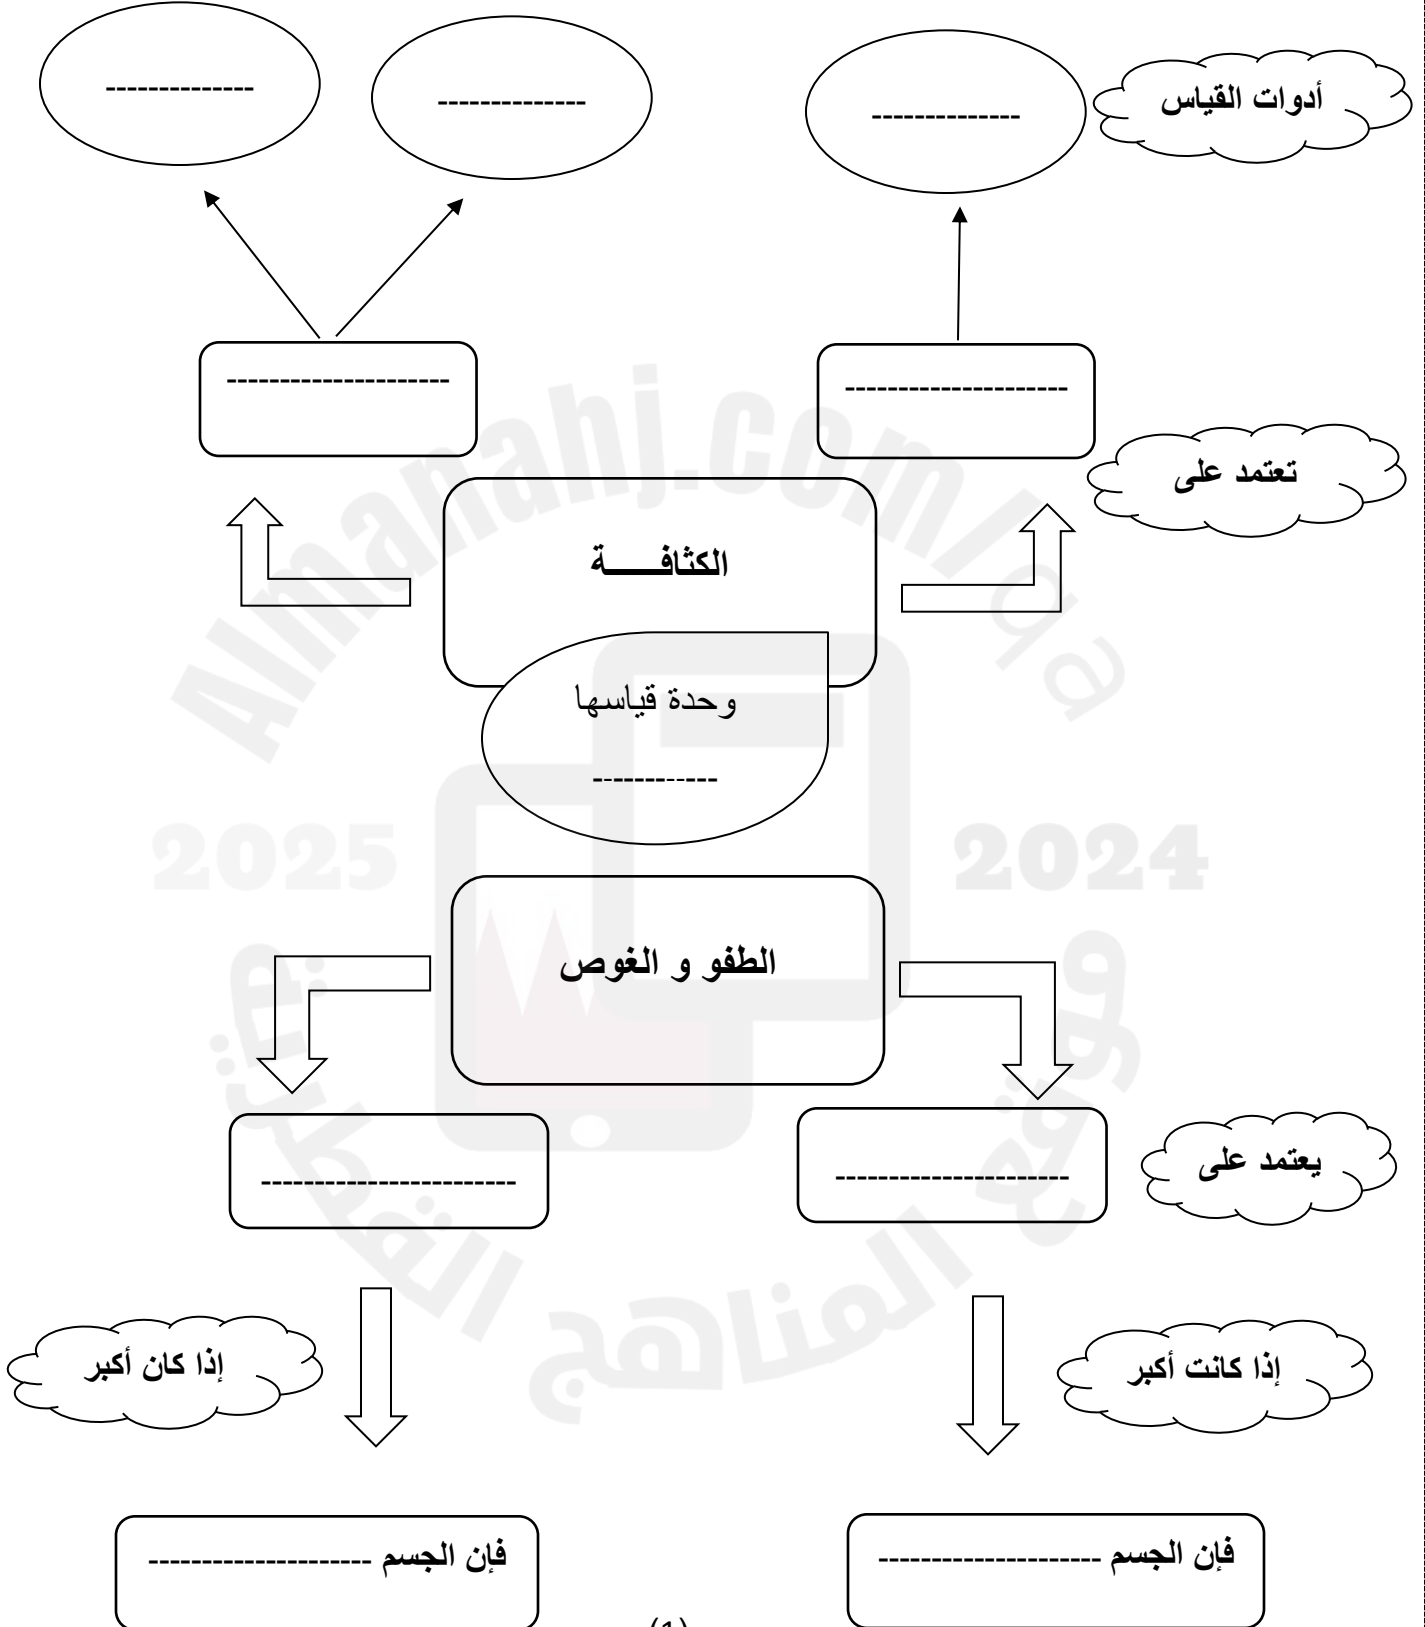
أدوات القياس

-------------

-------------

-------------

تعتمد على

---------------------

---------------------

الكثافــــة

وحدة قياسها

------------

Almanahj.com/qa

2025

2024

موقع المناهج القطرية

الطفو و الغوص

يعتمد على

---------------------

------------------------

إذا كانت أكبر

إذا كان أكبر

فإن الجسم ---------------------

فإن الجسم ---------------------

(1)